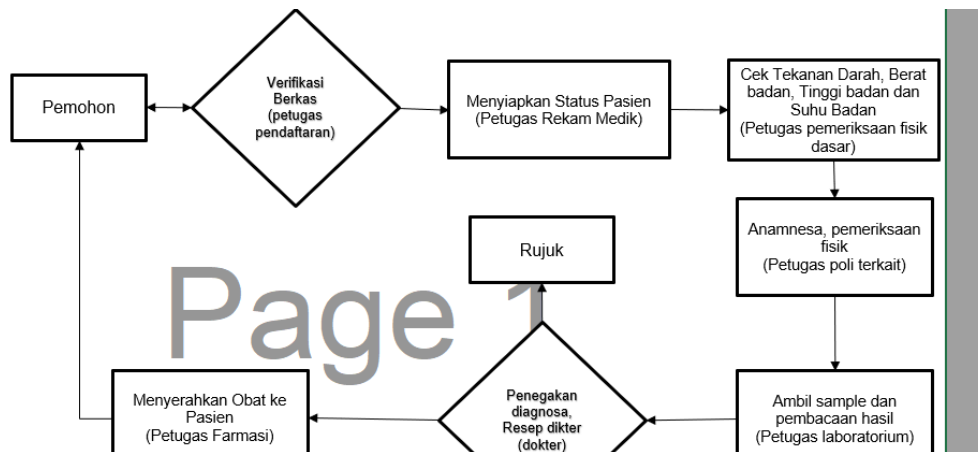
Pemohon

Verifikasi Berkas (petugas pendaftaran)

Menyiapkan Status Pasien (Petugas Rekam Medik)

Cek Tekanan Darah, Berat badan, Tinggi badan dan Suhu Badan (Petugas pemeriksaan fisik dasar)

Anamnesa, pemeriksaan fisik (Petugas poli terkait)

Rujuk

Page 1

Ambil sample dan pembacaan hasil (Petugas laboratorium)

Penegakan diagnosa, Resep dikter (dokter)

Menyerahkan Obat ke Pasien (Petugas Farmasi)